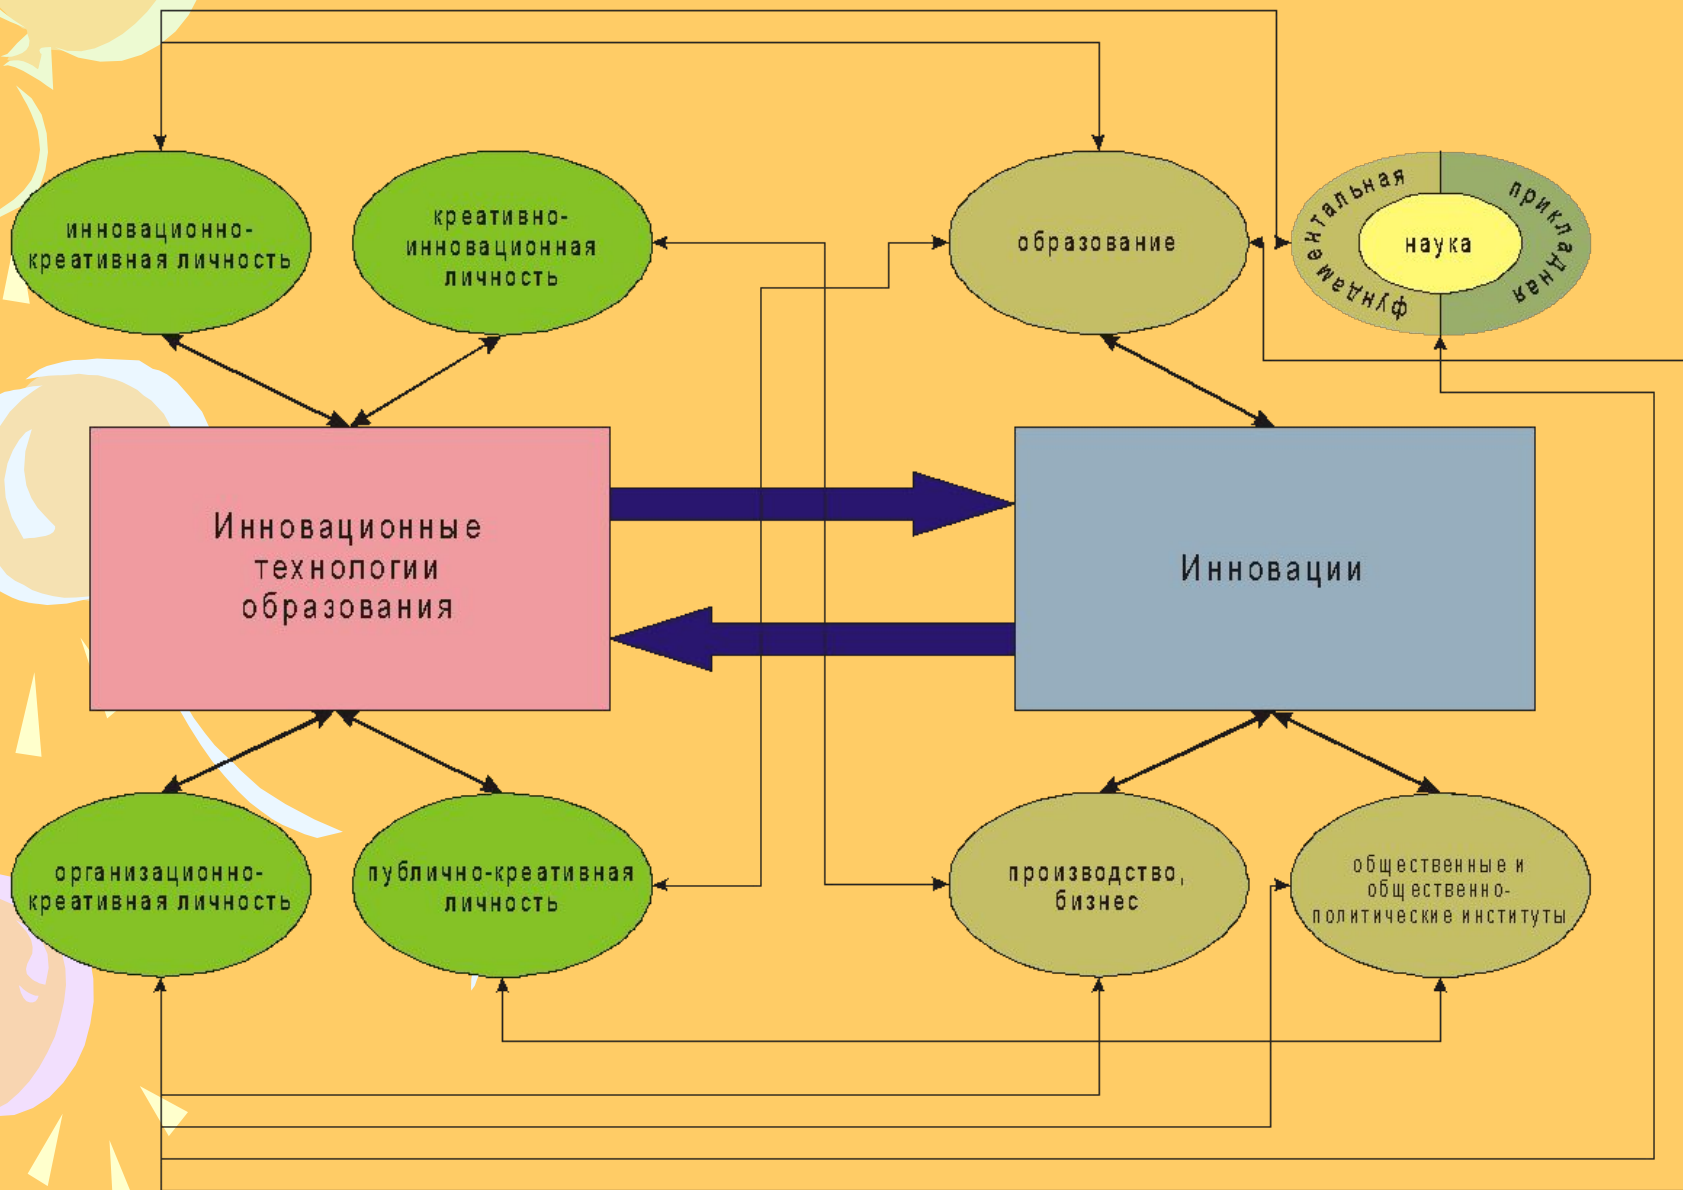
инновационно-креативная личность

креативно-инновационная личность

образование

фундаментальная

наука

прикладная

Инновационные технологии образования

Инновации

организационно-креативная личность

публично-креативная личность

производство, бизнес

общественные и общественно-политические институты